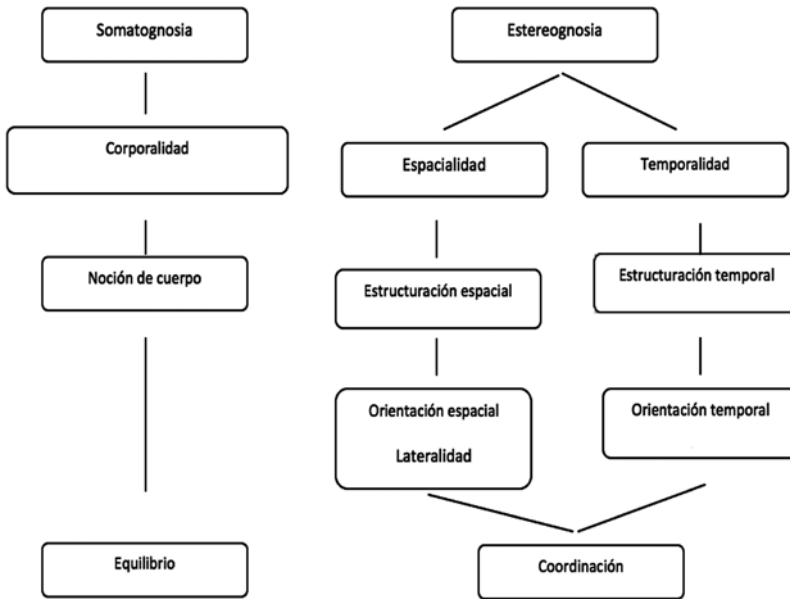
Somatognosia

Corporalidad

Noción de cuerpo

Equilibrio

Estereognosia

Espacialidad

Temporalidad

Estructuración espacial

Estructuración temporal

Orientación espacial

Lateralidad

Orientación temporal

Coordinación